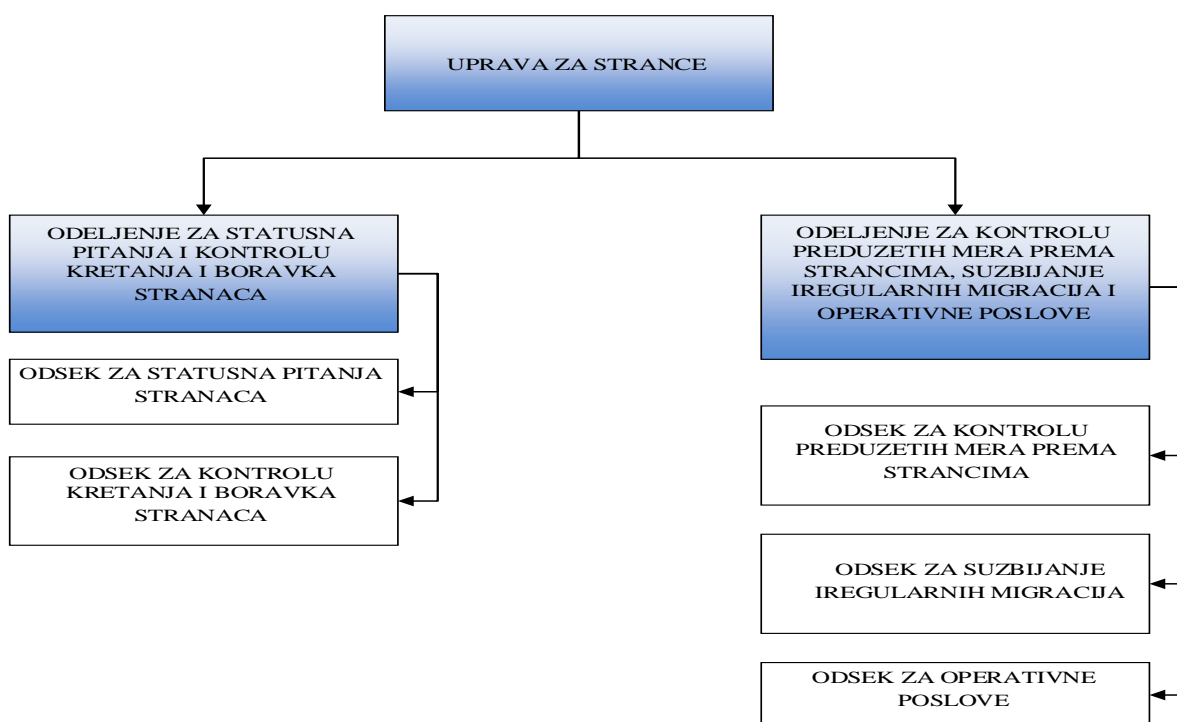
UPRAVA ZA STRANCE

ODELJENJE ZA STATUSNA PITANJA I KONTROLU KRETANJA I BORAVKA STRANACA

ODSEK ZA STATUSNA PITANJA STRANACA

ODSEK ZA KONTROLU KRETANJA I BORAVKA STRANACA

ODELJENJE ZA KONTROLU PREDUZETIH MERA PREMA STRANCIMA, SUZBIJANJE IREGULARNIH MIGRACIJA I OPERATIVNE POSLOVE

ODSEK ZA KONTROLU PREDUZETIH MERA PREMA STRANCIMA

ODSEK ZA SUZBIJANJE IREGULARNIH MIGRACIJA

ODSEK ZA OPERATIVNE POSLOVE